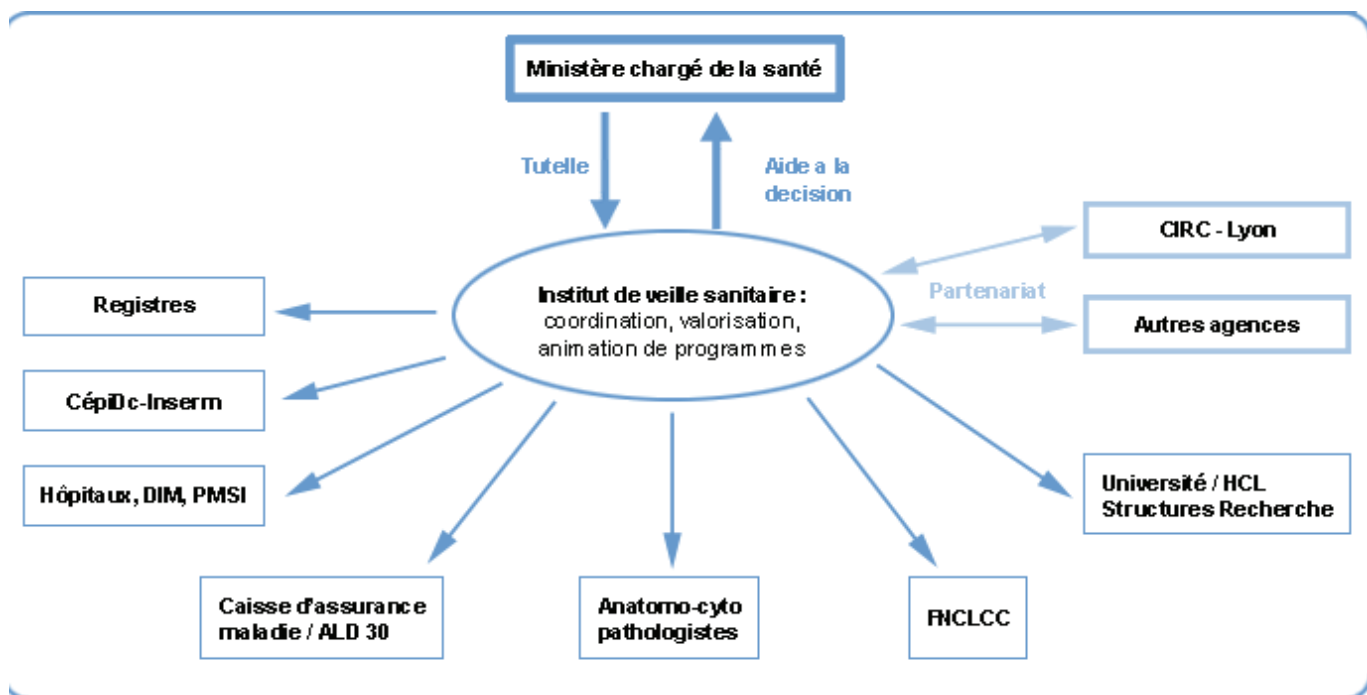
Ministère chargé de la santé

Tutelle

Aide a la decision

CIRC - Lyon

Partenariat

Autres agences

Registres

Institut de veille sanitaire : coordination, valorisation, animation de programmes

CépiDc-Inserm

Hôpitaux, DIM, PMSI

Université / HCL Structures Recherche

Caisse d'assurance maladie / ALD 30

Anatomo-cyto pathologistes

FNCLCC